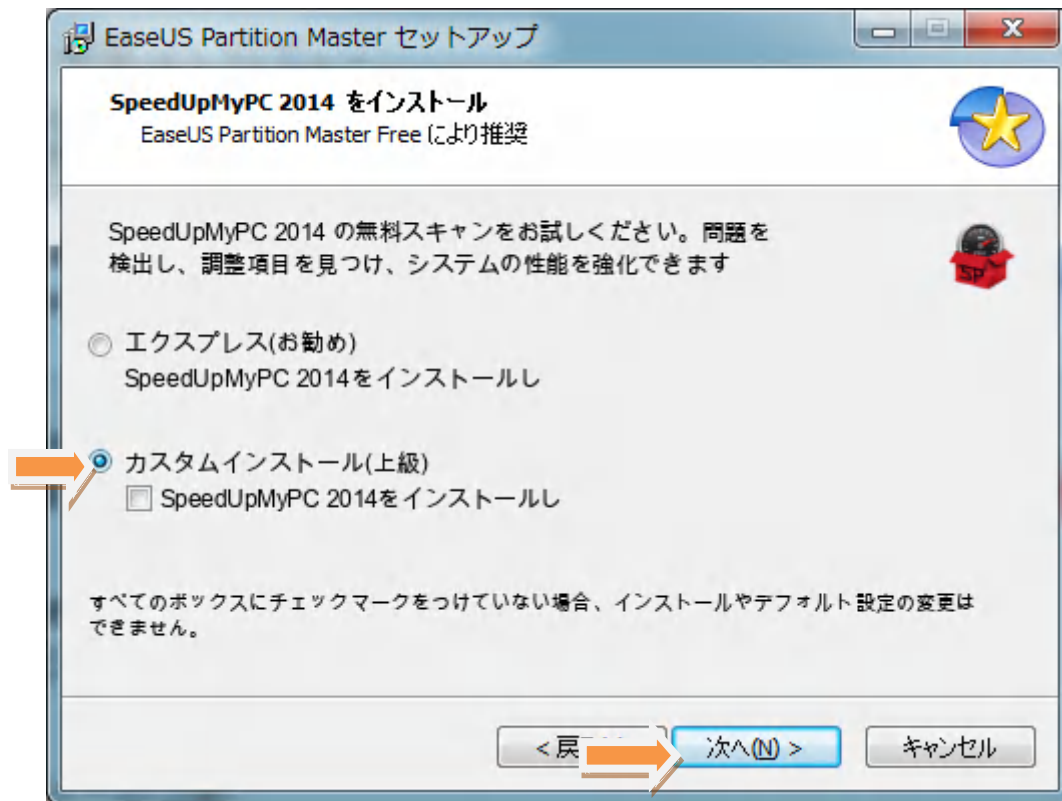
EaseUS Partition Master セットアップ

SpeedUpMyPC 2014 をインストール
EaseUS Partition Master Free により推奨

SpeedUpMyPC 2014 の無料スキャンをお試しください。問題を検出し、調整項目を見つけ、システムの性能を強化できます

SP

エクスプレス(お勧め)
SpeedUpMyPC 2014をインストールし

カスタムインストール(上級)
SpeedUpMyPC 2014をインストールし

すべてのボックスにチェックマークをつけていない場合、インストールやデフォルト設定の変更はできません。

< 戻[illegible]

次へ(N) >

キャンセル